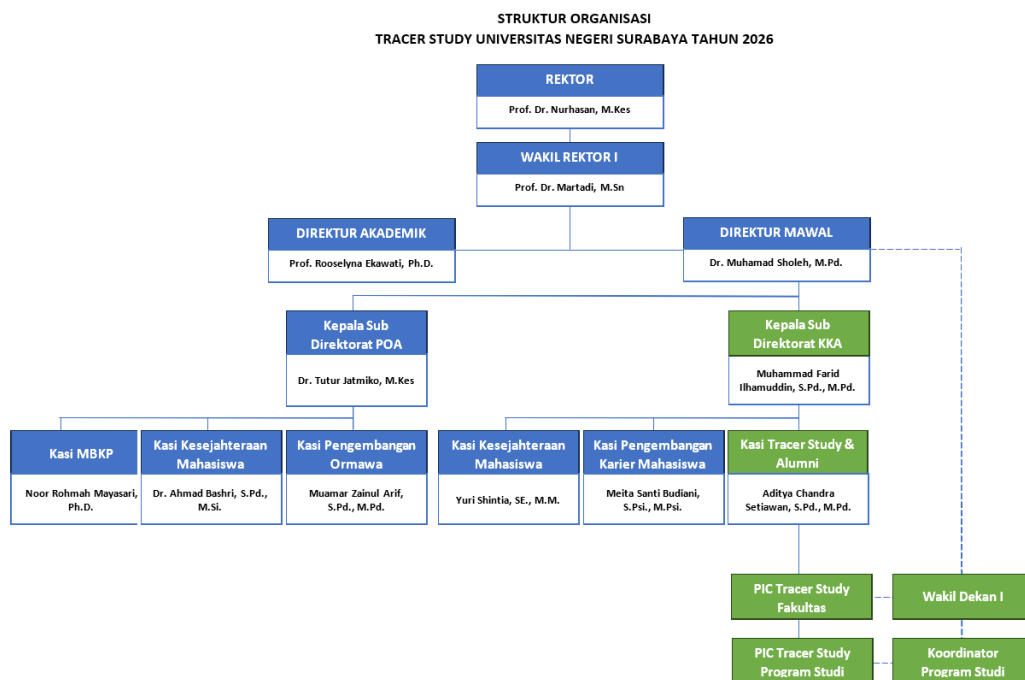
STRUKTUR ORGANISASI
TRACER STUDY UNIVERSITAS NEGERI SURABAYA TAHUN 2026

REKTOR
Prof. Dr. Nurhasan, M.Kes

WAKIL REKTOR I
Prof. Dr. Martadi, M.Sn

DIREKTUR AKADEMIK
Prof. Rooselyna Ekawati, Ph.D.

DIREKTUR MAWAL
Dr. Muhamad Sholeh, M.Pd.

Kepala Sub Direktorat POA
Dr. Tutur Jatmiko, M.Kes

Kepala Sub Direktorat KKA
Muhammad Farid Ilhamuddin, S.Pd., M.Pd.

Kasi MBKP
Noor Rohmah Mayasari, Ph.D.

Kasi Kesejahteraan Mahasiswa
Dr. Ahmad Bashri, S.Pd., M.Si.

Kasi Pengembangan Ormawa
Muamar Zainul Arif, S.Pd., M.Pd.

Kasi Kesejahteraan Mahasiswa
Yuri Shintia, SE., M.M.

Kasi Pengembangan Karier Mahasiswa
Meita Santi Budiani, S.Psi., M.Psi.

Kasi Tracer Study & Alumni
Aditya Chandra Setiawan, S.Pd., M.Pd.

PIC Tracer Study Fakultas

Wakil Dekan I

PIC Tracer Study Program Studi

Koordinator Program Studi